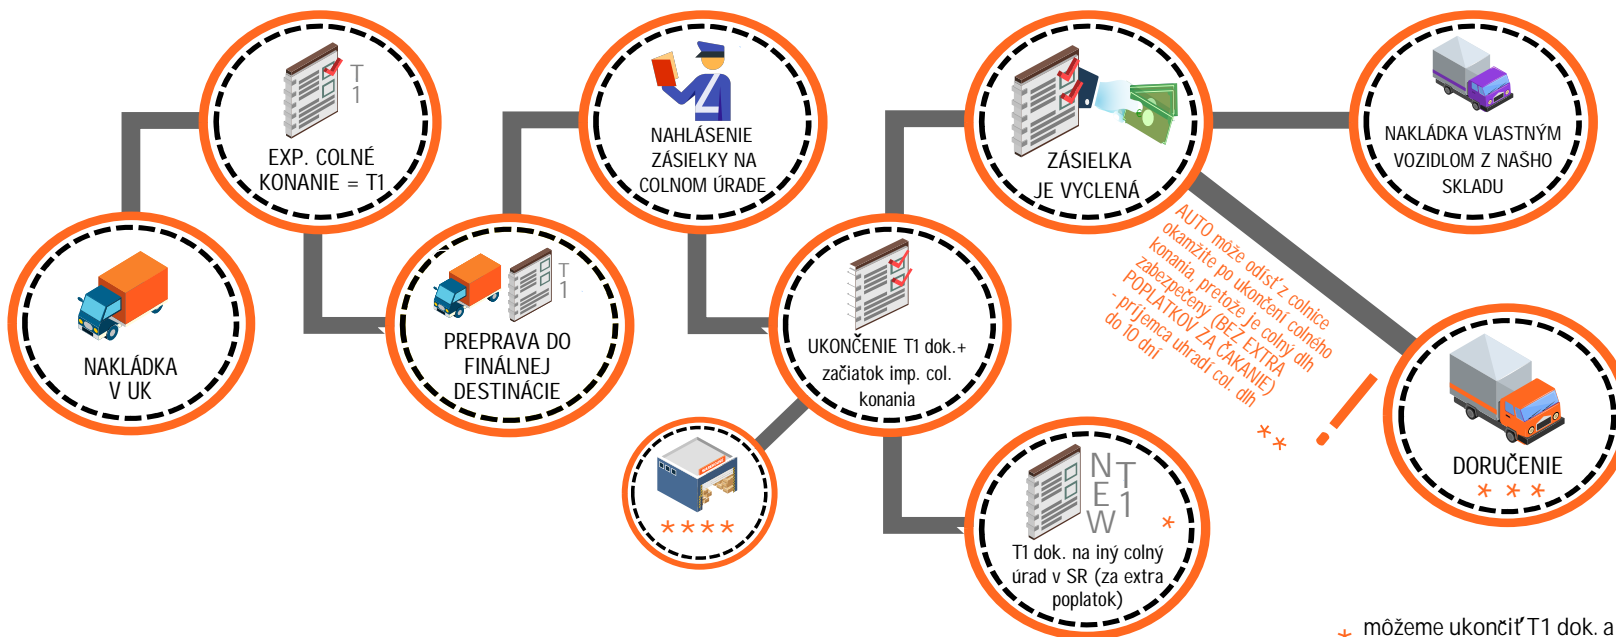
T
1
EXP. COLNÉ KONANIE = T1

NAHLÁSENIE ZÁSIELKY NA COLNOM ÚRADE

ZÁSIELKA JE VYCLENÁ

NAKLÁDKA VLASTNÝM VOZIDLOM Z NAŠHO SKLADU

NAKLÁDKA V UK

T
1
PREPRAVA DO FINÁLNEJ DESTINÁCIE

UKONČENIE T1 dok.+ začiatok imp. col. konania

AUTO môže odísť z colnice okamžite po ukončení colného konania, pretože je colný dlh zabezpečený (BEZ EXTRA POPLATKOV ZA ČAKANIE) - príjemca uhradí col. dlh do 10 dní

**

!

DORUČENIE
* * *

****

N
E
W
T
1
*
T1 dok. na iný colný úrad v SR (za extra poplatok)

* môžeme ukončiť T1 dok. a